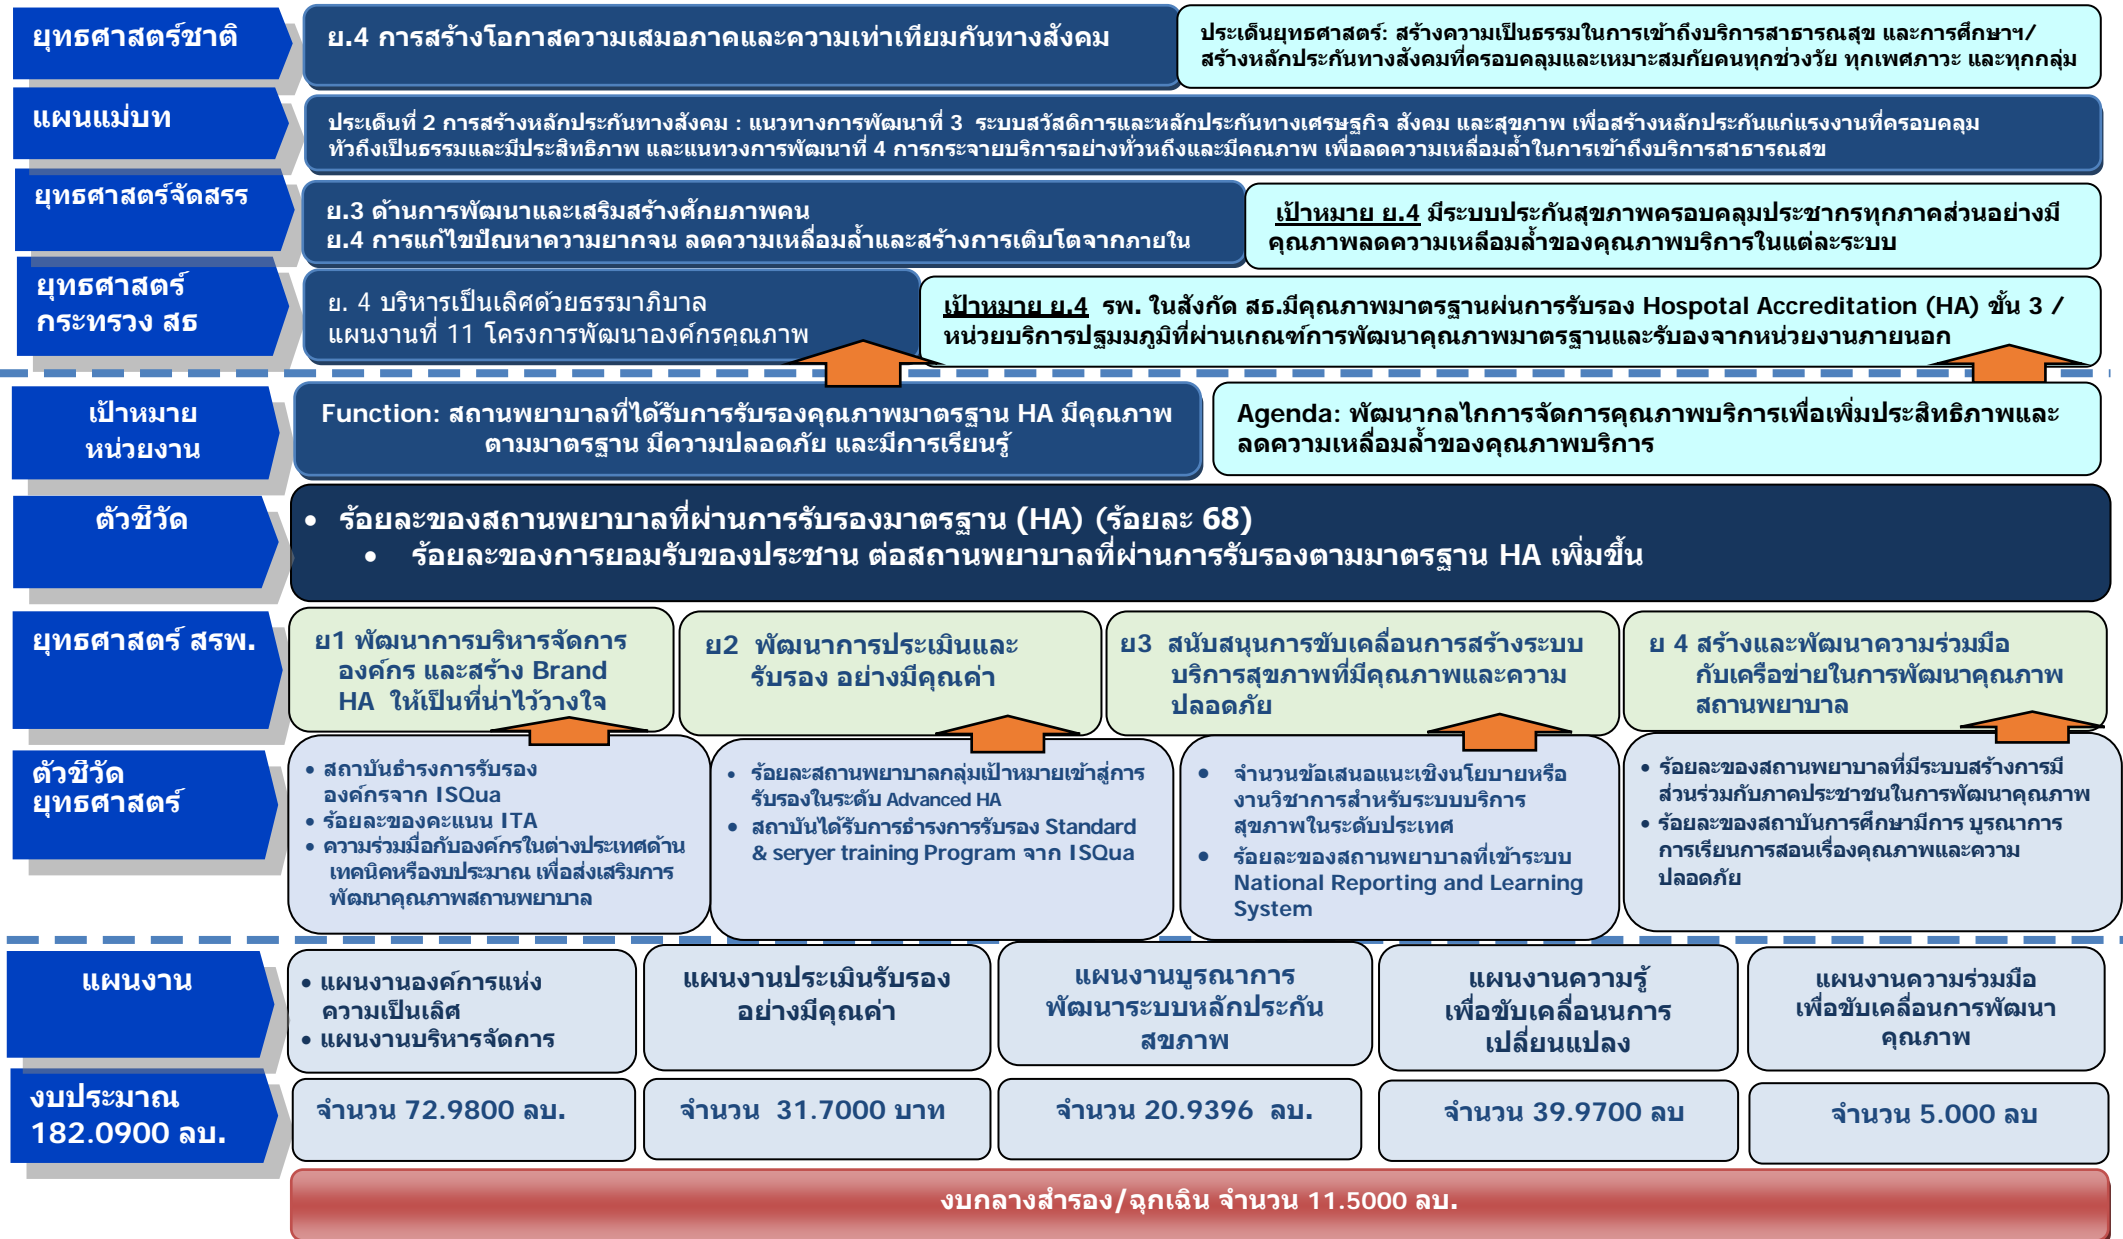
ยุทธศาสตร์ชาติ

ย.4 การสร้างโอกาสความเสมอภาคและความเท่าเทียมกันทางสังคม

ประเด็นยุทธศาสตร์: สร้างความเป็นธรรมในการเข้าถึงบริการสาธารณสุข และการศึกษาฯ/ สร้างหลักประกันทางสังคมที่ครอบคลุมและเหมาะสมกับคนทุกช่วงวัย ทุกเพศภาวะ และทุกกลุ่ม

แผนแม่บท

ประเด็นที่ 2 การสร้างหลักประกันทางสังคม : แนวทางการพัฒนาที่ 3 ระบบสวัสดิการและหลักประกันทางเศรษฐกิจ สังคม และสุขภาพ เพื่อสร้างหลักประกันแก่แรงงานที่ครอบคลุม ทั่วถึงเป็นธรรมและมีประสิทธิภาพ และแนทวงการพัฒนาที่ 4 การกระจายบริการอย่างทั่วหถึงและมีคุณภาพ เพื่อลดความเหลื่อมล้ำในการเข้าถึงบริการสาธารณสข

ยุทธศาสตร์จัดสรร

ย.3 ด้านการพัฒนาและเสริมสร้างศักยภาพคน
ย.4 การแก้ไขปัญหาความยากจน ลดความเหลื่อมล้ำและสร้างการเติบโตจากภายใน

เป้าหมาย ย.4 มีระบบประกันสุขภาพครอบคลุมประชากรทุกภาคส่วนอย่างมีคุณภาพลดความเหลือมล้ำของคุณภาพบริการในแต่ละระบบ

ยุทธศาสตร์ กระทรวง สธ

ย. 4 บริหารเป็นเลิศด้วยธรรมาภิบาล
แผนงานที่ 11 โครงการพัฒนาองค์กรคุณภาพ

เป้าหมาย ย.4 รพ. ในสังกัด สธ.มีคุณภาพมาตรฐานผ่นการรับรอง Hospotal Accreditation (HA) ขั้น 3 / หน่วยบริการปฐมมภูมิที่ผ่านเกณฑ์การพัฒนาคุณภาพมาตรฐานและรับองจากหน่วยงานภายนอก

เป้าหมาย หน่วยงาน

Function: สถานพยาบาลที่ได้รับการรับรองคุณภาพมาตรฐาน HA มีคุณภาพตามมาตรฐาน มีความปลอดภัย และมีการเรียนรู้

Agenda: พัฒนากลไกการจัดการคุณภาพบริการเพื่อเพิ่มประสิทธิภาพและลดความเหลื่อมล้ำของคุณภาพบริการ

ตัวชีวัด

• ร้อยละของสถานพยาบาลที่ผ่านการรับรองมาตรฐาน (HA) (ร้อยละ 68)
• ร้อยละของการยอมรับของประชาน ต่อสถานพยาบาลที่ผ่านการรับรองตามมาตรฐาน HA เพิ่มขึ้น

ยุทธศาสตร์ สรพ.

ย1 พัฒนาการบริหารจัดการองค์กร และสร้าง Brand HA ให้เป็นที่น่าไว้วางใจ

ย2 พัฒนาการประเมินและรับรอง อย่างมีคุณค่า

ย3 สนับสนุนการขับเคลื่อนการสร้างระบบบริการสุขภาพที่มีคุณภาพและความปลอดภัย

ย 4 สร้างและพัฒนาความร่วมมือกับเครือข่ายในการพัฒนาคุณภาพสถานพยาบาล

ตัวชีวัด ยุทธศาสตร์

• สถาบันธำรงการรับรององค์กรจาก ISQua
• ร้อยละของคะแนน ITA
• ความร่วมมือกับองค์กรในต่างประเทศด้านเทคนิคหรืองบประมาณ เพื่อส่งเสริมการพัฒนาคุณภาพสถานพยาบาล

• ร้อยละสถานพยาบาลกลุ่มเป้าหมายเข้าสู่การรับรองในระดับ Advanced HA
• สถาบันได้รับการธำรงการรับรอง Standard & seryer training Program จาก ISQua

• จำนวนข้อเสนอแนะเชิงนโยบายหรืองานวิชาการสำหรับระบบบริการสุขภาพในระดับประเทศ
• ร้อยละของสถานพยาบาลที่เข้าระบบ National Reporting and Learning System

• ร้อยละของสถานพยาบาลที่มีระบบสร้างการมีส่วนร่วมกับภาคประชาชนในการพัฒนาคุณภาพ
• ร้อยละของสถาบันการศึกษามีการ บูรณาการการเรียนการสอนเรื่องคุณภาพและความปลอดภัย

แผนงาน

• แผนงานองค์การแห่งความเป็นเลิศ
• แผนงานบริหารจัดการ

แผนงานประเมินรับรองอย่างมีคุณค่า

แผนงานบูรณาการพัฒนาระบบหลักประกันสขภาพ

แผนงานความรู้เพื่อขับเคลื่อนการเปลี่ยนแปลง

แผนงานความร่วมมือเพื่อขับเคลื่อนการพัฒนาคุณภาพ

งบประมาณ 182.0900 ลบ.

จำนวน 72.9800 ลบ.

จำนวน 31.7000 บาท

จำนวน 20.9396 ลบ.

จำนวน 39.9700 ลบ

จำนวน 5.000 ลบ

งบกลางสำรอง/ฉุกเฉิน จำนวน 11.5000 ลบ.